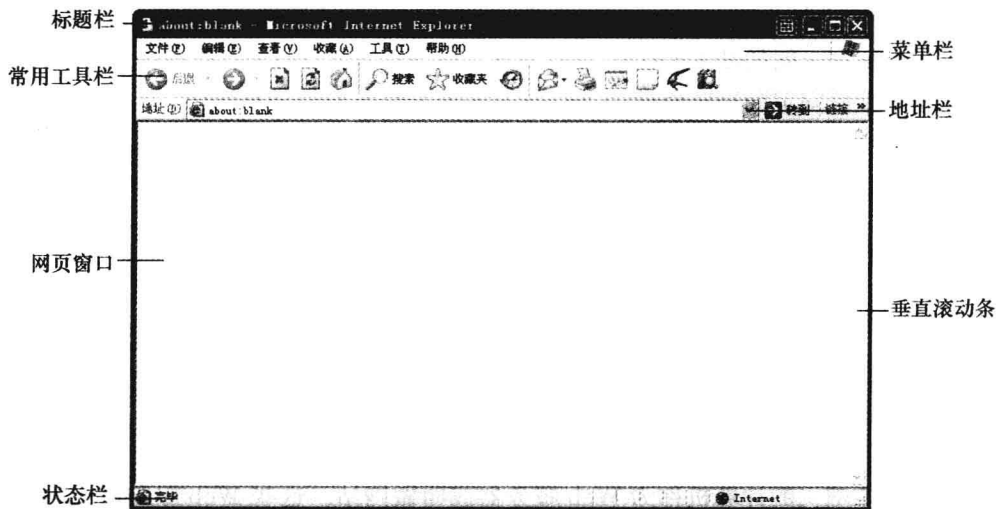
标题栏

about:blank - Microsoft Internet Explorer

文件(F) 编辑(E) 查看(V) 收藏(A) 工具(T) 帮助(H)

菜单栏

常用工具栏

后退 搜索 收藏夹

地址(D) about blank

转到 链接 »

地址栏

网页窗口

垂直滚动条

状态栏

完毕

Internet